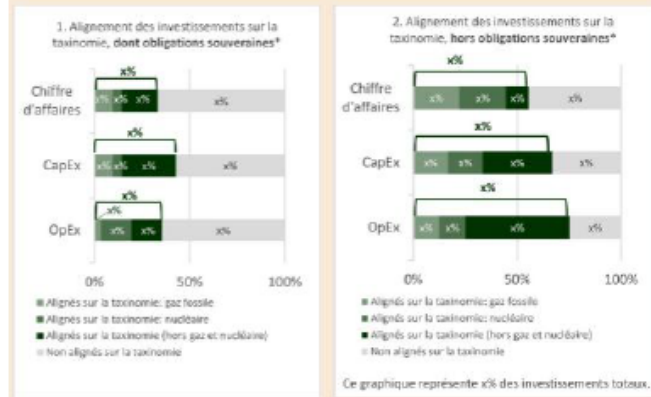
1. Alignement des investissements sur la taxinomie, **dont obligations souveraines***

x%

Chiffre d'affaires

x% x% x% x%

x%

CapEx

x% x% x% x%

x%

OpEx

x%

x% x% x%

0% 50% 100%

Alignés sur la taxinomie: gaz fossile
Alignés sur la taxinomie: nucléaire
Alignés sur la taxinomie (hors gaz et nucléaire)
Non alignés sur la taxinomie

2. Alignement des investissements sur la taxinomie, **hors obligations souveraines***

x%

Chiffre d'affaires

x% x% x% x%

x%

CapEx

x% x% x% x%

x%

OpEx

x% x% x% x%

0% 50% 100%

Alignés sur la taxinomie: gaz fossile
Alignés sur la taxinomie: nucléaire
Alignés sur la taxinomie (hors gaz et nucléaire)
Non alignés sur la taxinomie

Ce graphique représente x% des investissements totaux.